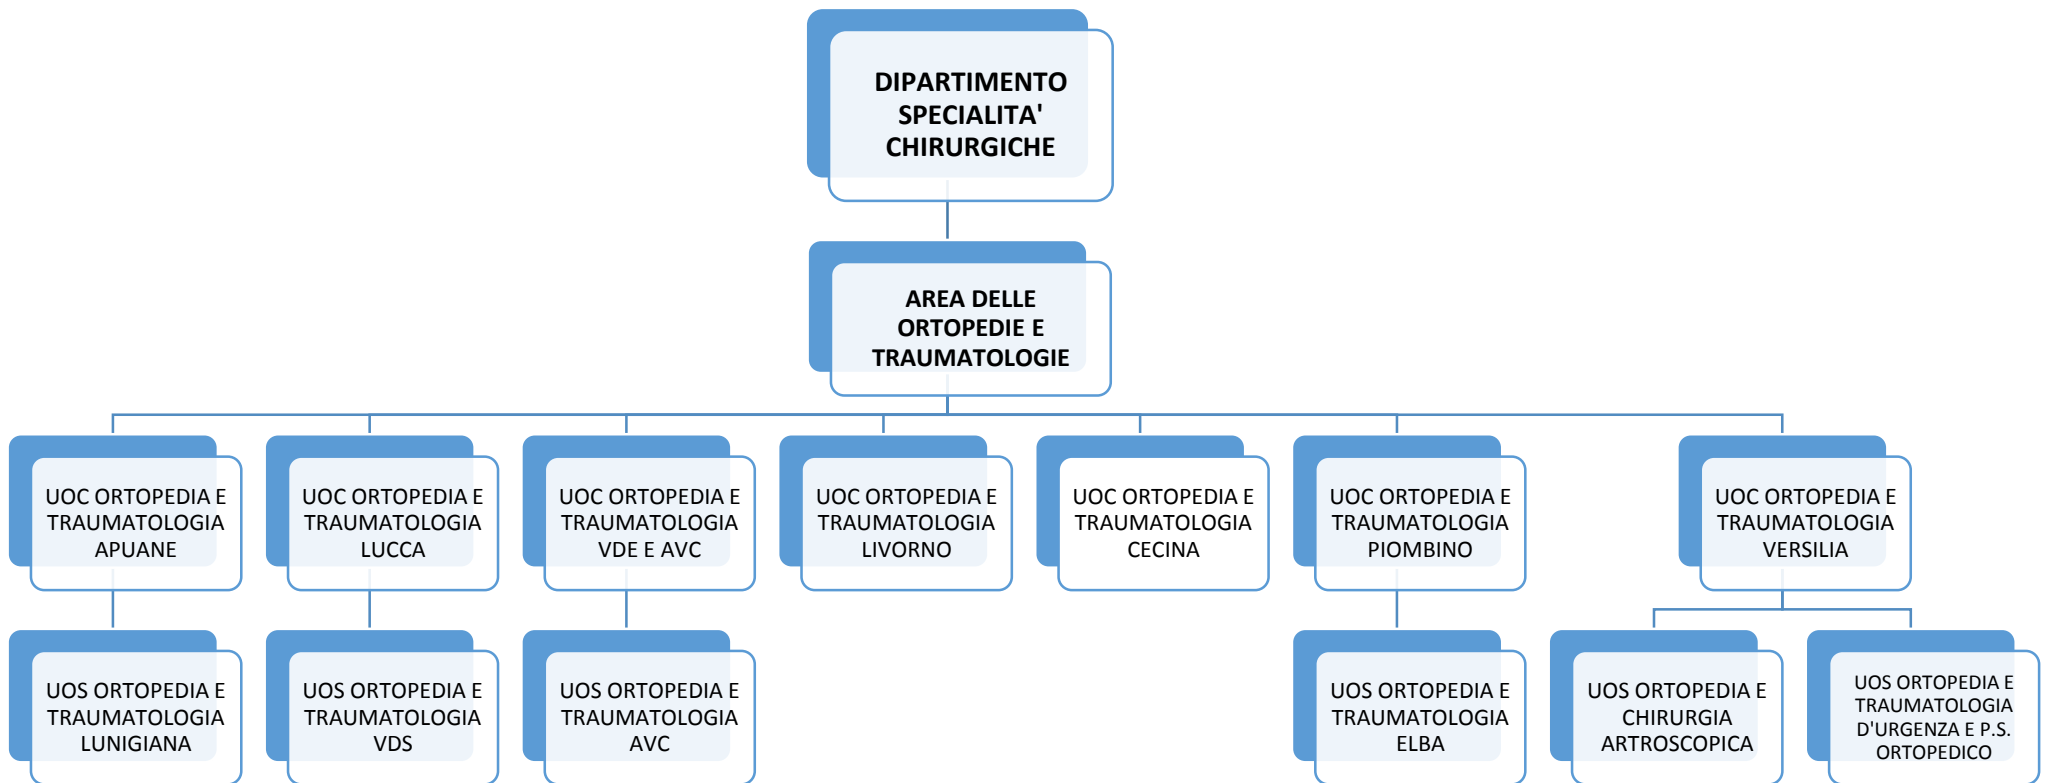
DIPARTIMENTO SPECIALITA' CHIRURGICHE

AREA DELLE ORTOPEDIE E TRAUMATOLOGIE

UOC ORTOPEDIA E TRAUMATOLOGIA APUANE

UOS ORTOPEDIA E TRAUMATOLOGIA LUNIGIANA

UOC ORTOPEDIA E TRAUMATOLOGIA LUCCA

UOS ORTOPEDIA E TRAUMATOLOGIA VDS

UOC ORTOPEDIA E TRAUMATOLOGIA VDE E AVC

UOS ORTOPEDIA E TRAUMATOLOGIA AVC

UOC ORTOPEDIA E TRAUMATOLOGIA LIVORNO

UOC ORTOPEDIA E TRAUMATOLOGIA CECINA

UOC ORTOPEDIA E TRAUMATOLOGIA PIOMBINO

UOS ORTOPEDIA E TRAUMATOLOGIA ELBA

UOC ORTOPEDIA E TRAUMATOLOGIA VERSILIA

UOS ORTOPEDIA E CHIRURGIA ARTROSCOPICA

UOS ORTOPEDIA E TRAUMATOLOGIA D'URGENZA E P.S. ORTOPEDICO